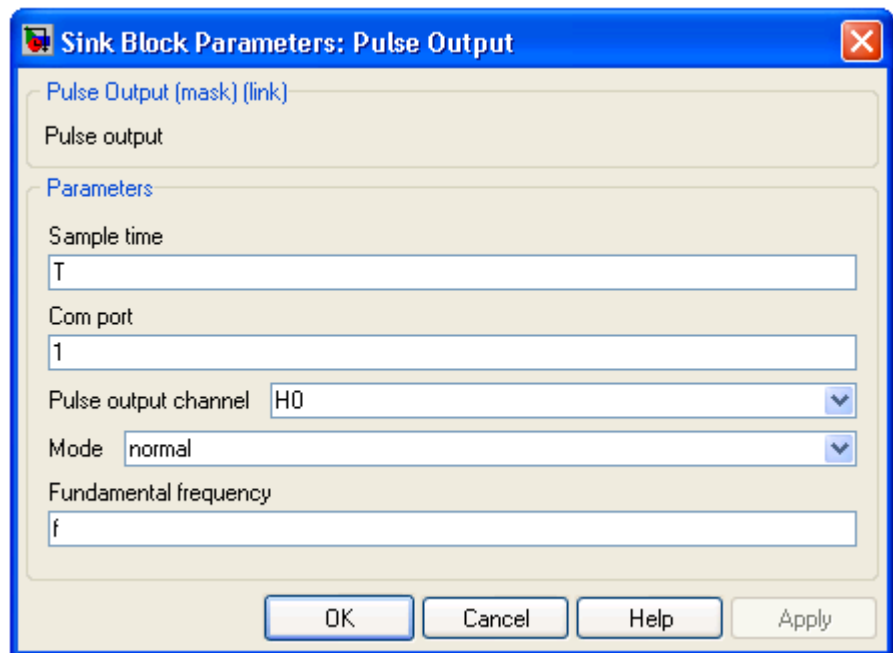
Sink Block Parameters: Pulse Output

Pulse Output (mask) (link)

Pulse output

Parameters

Sample time

T

Com port

1

Pulse output channel H0

Mode normal

Fundamental frequency

f

OK Cancel Help Apply